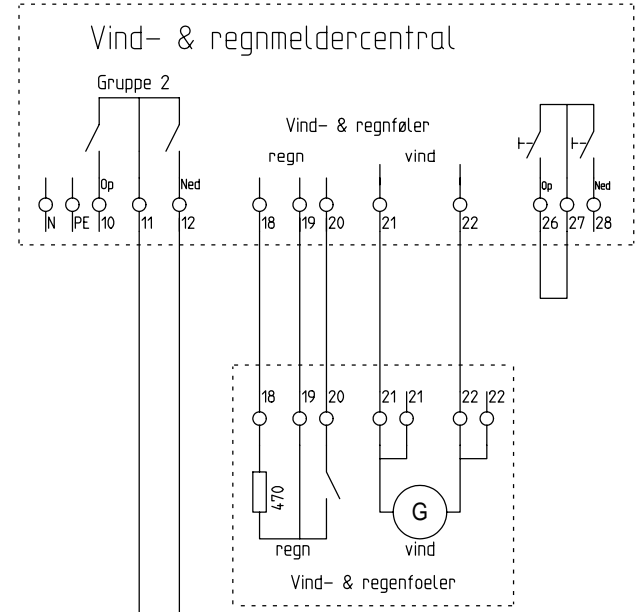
Vind- & regnmeldercentral

Gruppe 2

Vind- & regnføler

regn

vind

Op

Ned

N

PE

10

11

12

18

19

20

21

22

Op

Ned

26

27

28

18

19

20

21

21

22

22

470

G

regn

vind

Vind- & regenfoeler